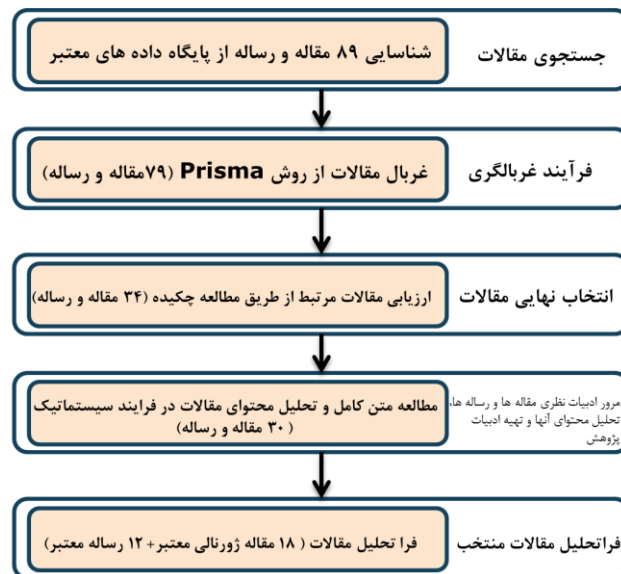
جستجوی مقالات

شناسایی ۸۹ مقاله و رساله از پایگاه داده های معتبر

فرآیند غربالگری

غربال مقالات از روش Prisma (۷۹مقاله و رساله)

انتخاب نهایی مقالات

ارزیابی مقالات مرتبط از طریق مطالعه چکیده (۳۴ مقاله و رساله)

مرور ادبیات نظری مقاله ها و رساله ها، تحلیل محتوای آنها و تهیه ادبیات پژوهش

مطالعه متن کامل و تحلیل محتوای مقالات در فرایند سیستماتیک (۳۰ مقاله و رساله)

فراتحلیل مقالات منتخب

فرا تحلیل مقالات ( ۱۸ مقاله ژورنالی معتبر+ ۱۲ رساله معتبر)